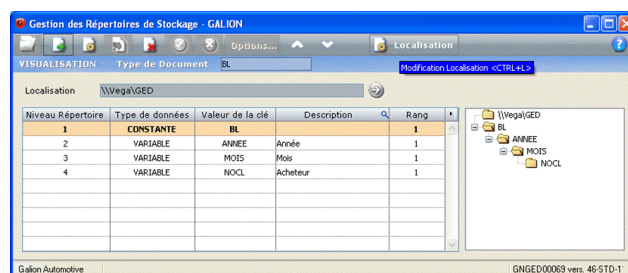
Gestion des Répertoires de Stockage - GALION

Options... Localisation

VISUALISATION Type de Document BL

Modification Localisation <CTRL+L>

Localisation \\Vega\GED

| Niveau Répertoire | Type de données | Valeur de la clé | Description | Rang |
|---|---|---|---|---|
| 1 | CONSTANTE | BL | | 1 |
| 2 | VARIABLE | ANNEE | Année | 1 |
| 3 | VARIABLE | MOIS | Mois | 1 |
| 4 | VARIABLE | NOCL | Acheteur | 1 |

\\Vega\GED
BL
ANNEE
MOIS
NOCL

Galion Automotive

GNGED00069 vers. 46-STD-1